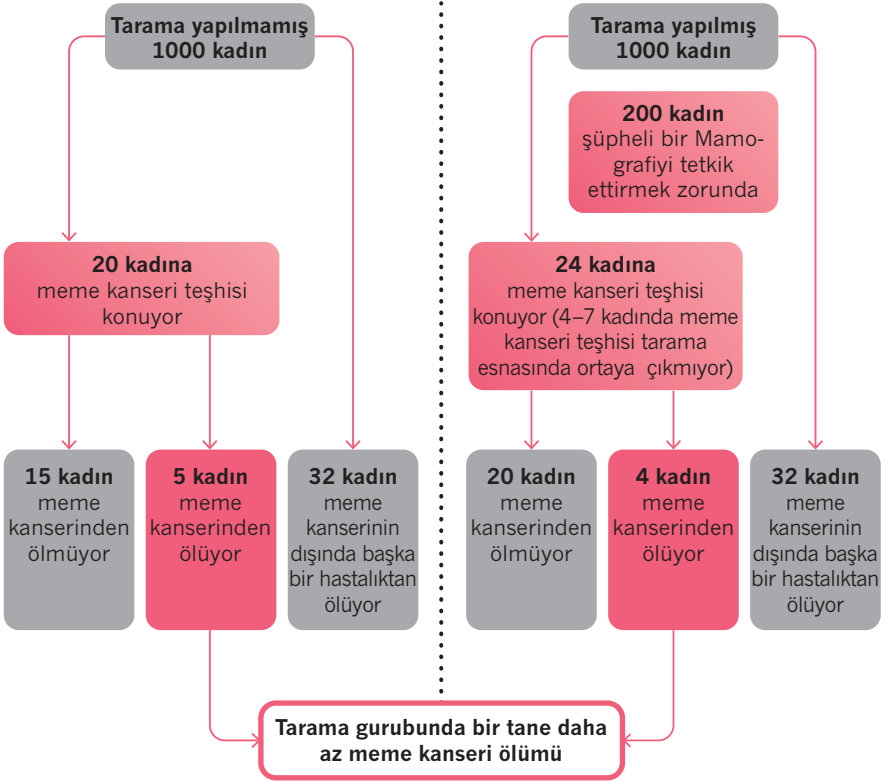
Tarama yapılmamış 1000 kadın

20 kadına meme kanseri teşhisi konuyor

15 kadın meme kanserinden ölmüyor

5 kadın meme kanserinden ölüyor

32 kadın meme kanserinin dışında başka bir hastalıktan ölüyor

Tarama yapılmış 1000 kadın

200 kadın şüpheli bir Mamografiyi tetkik ettirmek zorunda

24 kadına meme kanseri teşhisi konuyor (4–7 kadında meme kanseri teşhisi tarama esnasında ortaya çıkmıyor)

20 kadın meme kanserinden ölmüyor

4 kadın meme kanserinden ölüyor

32 kadın meme kanserinin dışında başka bir hastalıktan ölüyor

Tarama gurubunda bir tane daha az meme kanseri ölümü